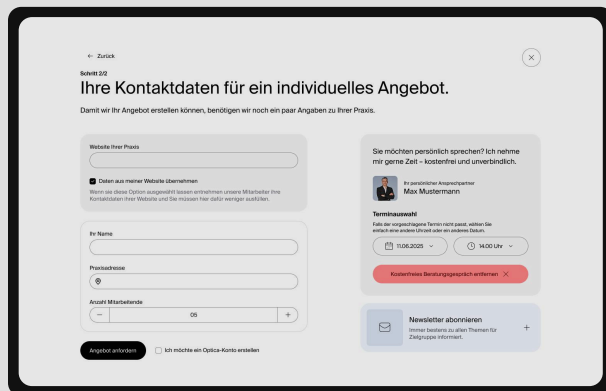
← Zurück

Schritt 2/2

Ihre Kontaktdaten für ein individuelles Angebot.

Damit wir Ihr Angebot erstellen können, benötigen wir noch ein paar Angaben zu Ihrer Praxis.

Website Ihrer Praxis

Daten aus meiner Website übernehmen

Wenn sie diese Option ausgewählt lassen entnehmen unsere Mitarbeiter Ihre Kontaktdaten Ihrer Website und Sie müssen hier dafür weniger ausfüllen.

Ihr Name

Praxisadresse

Anzahl Mitarbeitende

−

05

+

Angebot anfordern

Ich möchte ein Optica-Konto erstellen

Sie möchten persönlich sprechen? Ich nehme mir gerne Zeit – kostenfrei und unverbindlich.

Ihr persönlicher Ansprechpartner

Max Mustermann

Terminauswahl

Falls der vorgeschlagene Termin nicht passt, wählen Sie einfach eine andere Uhrzeit oder ein anderes Datum.

11.06.2025

14:00 Uhr

Kostenfreies Beratungsgespräch entfernen ×

Newsletter abonnieren

Immer bestens zu allen Themen für Zielgruppe informiert.

+